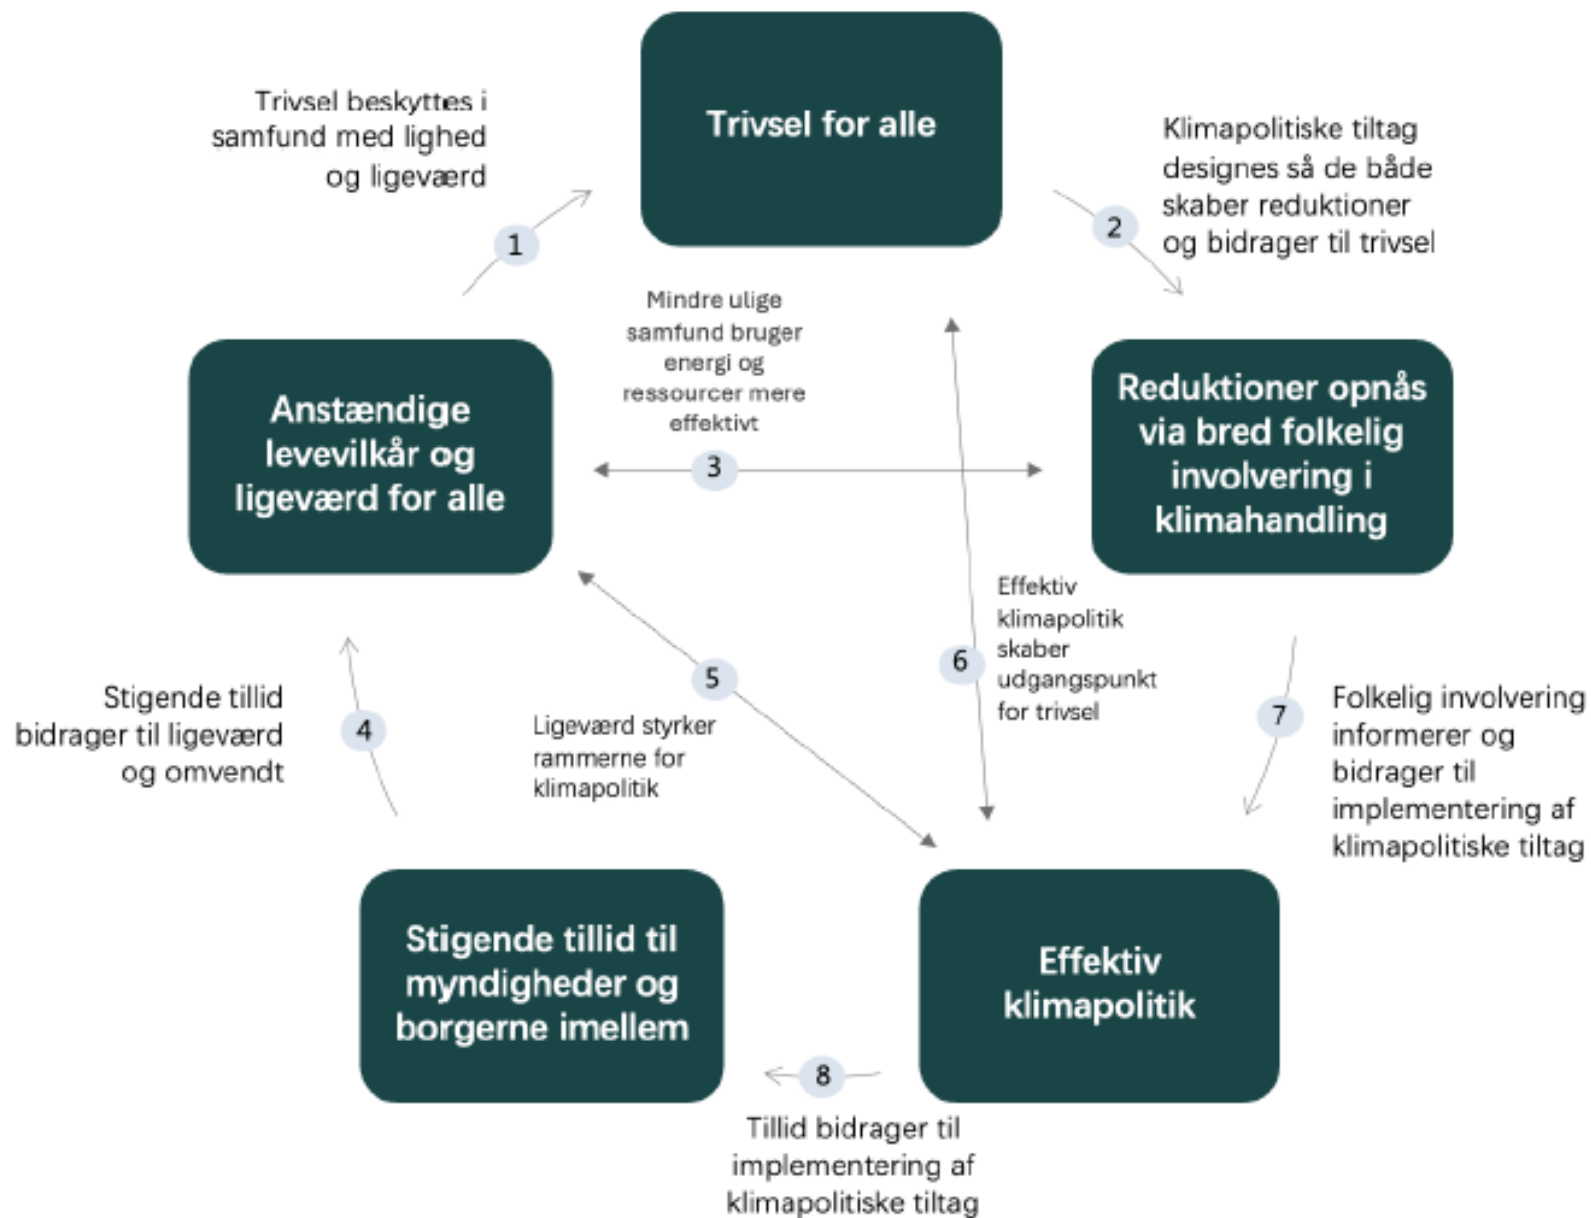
Trivsel for alle

Trivsel beskyttes i samfund med lighed og ligeværd

1

Klimapolitiske tiltag designes så de både skaber reduktioner og bidrager til trivsel

2

Mindre ulige samfund bruger energi og ressourcer mere effektivt

3

Anstændige levevilkår og ligeværd for alle

Reduktioner opnås via bred folkelig involvering i klimahandling

Effektiv klimapolitik skaber udgangspunkt for trivsel

6

Stigende tillid bidrager til ligeværd og omvendt

4

5

Ligeværd styrker rammerne for klimapolitik

7

Folkelig involvering informerer og bidrager til implementering af klimapolitiske tiltag

Stigende tillid til myndigheder og borgerne imellem

Effektiv klimapolitik

8

Tillid bidrager til implementering af klimapolitiske tiltag